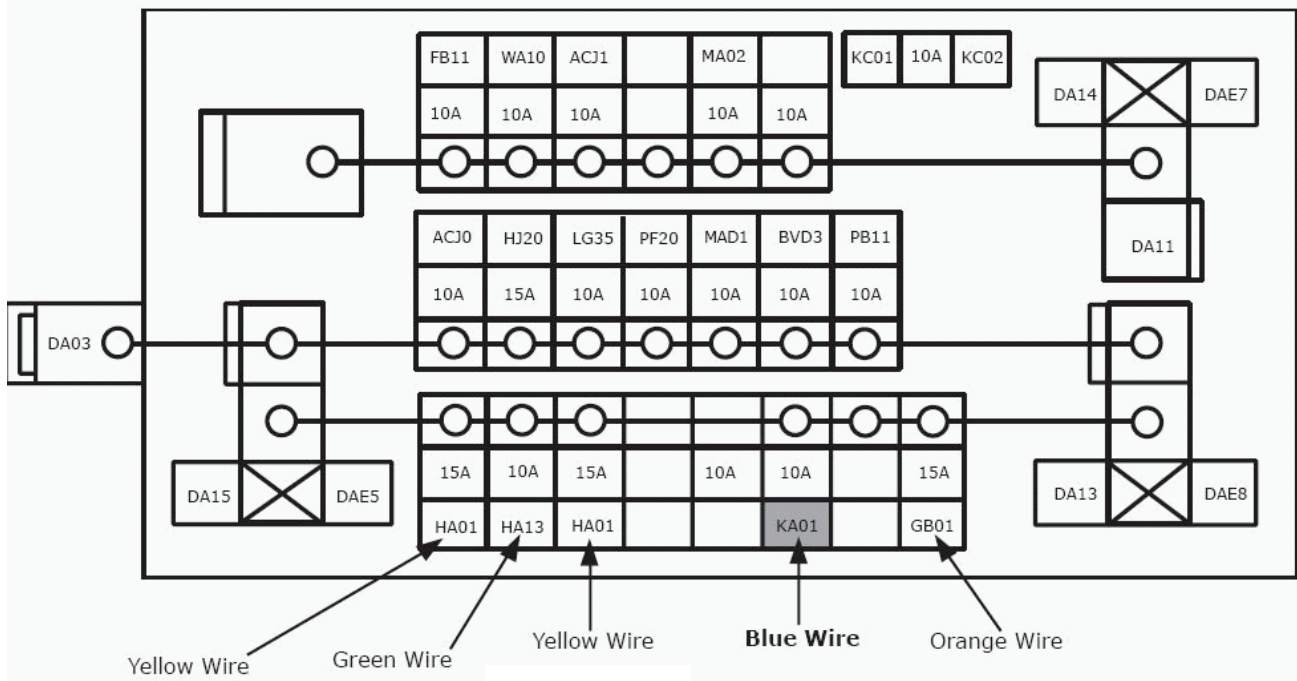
| FB11 | WA10 | ACJ1 | | MA02 | |
|---|---|---|---|---|---|
| 10A | 10A | 10A | | 10A | 10A |

| KC01 | 10A | KC02 |
|---|---|---|

DA14 DAE7

DA11

| ACJ0 | HJ20 | LG35 | PF20 | MAD1 | BVD3 | PB11 |
|---|---|---|---|---|---|---|
| 10A | 15A | 10A | 10A | 10A | 10A | 10A |

DA03

| 15A | 10A | 15A | | 10A | 10A | | 15A |
|---|---|---|---|---|---|---|---|
| HA01 | HA13 | HA01 | | | KA01 | | GB01 |

DA15 DAE5

DA13 DAE8

Yellow Wire

Green Wire

Yellow Wire

**Blue Wire**

Orange Wire